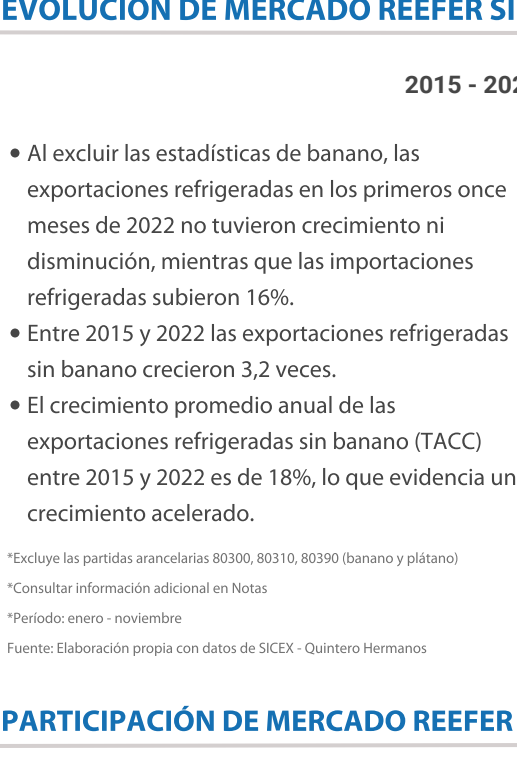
EVOLUCIÓN DE MERCADO REEFER SI

2015 - 202

• Al excluir las estadísticas de banano, las exportaciones refrigeradas en los primeros once meses de 2022 no tuvieron crecimiento ni disminución, mientras que las importaciones refrigeradas subieron 16%.
• Entre 2015 y 2022 las exportaciones refrigeradas sin banano crecieron 3,2 veces.
• El crecimiento promedio anual de las exportaciones refrigeradas sin banano (TACC) entre 2015 y 2022 es de 18%, lo que evidencia un crecimiento acelerado.

*Excluye las partidas arancelarias 80300, 80310, 80390 (banano y plátano)
*Consultar información adicional en Notas
*Período: enero - noviembre
Fuente: Elaboración propia con datos de SICEX - Quintero Hermanos

PARTICIPACIÓN DE MERCADO REEFER